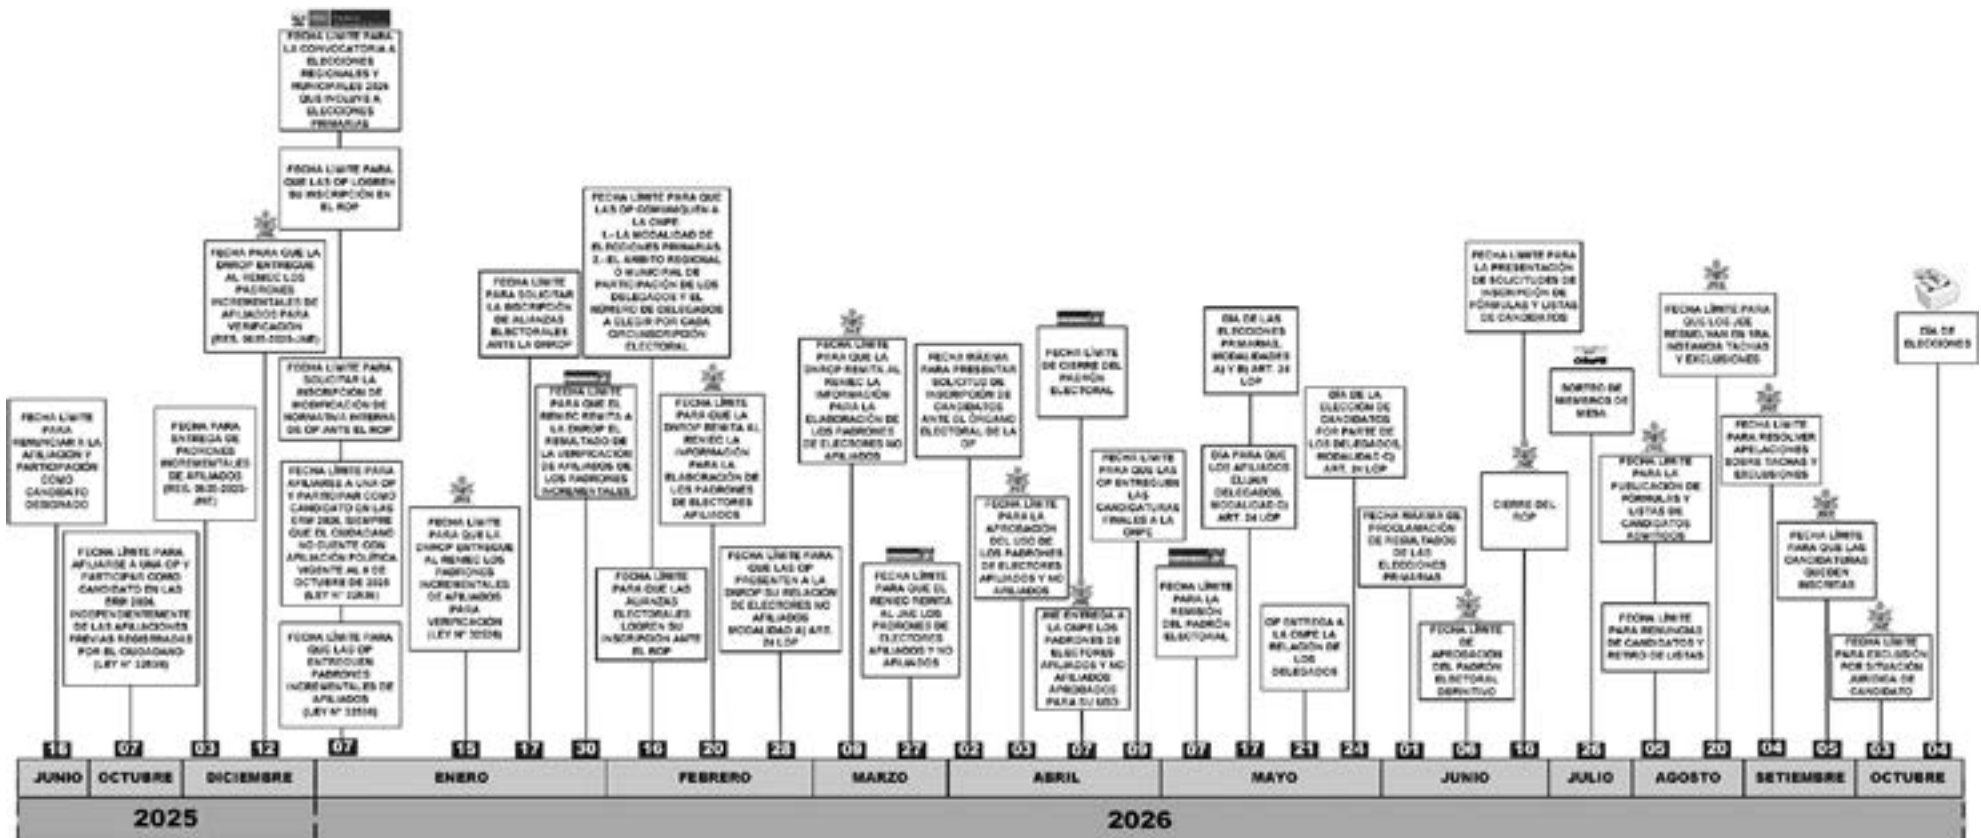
FECHA LÍMITE PARA RENUNCIAR A LA AFILIACIÓN Y PARTICIPACIÓN COMO CANDIDATO DESIGNADO

FECHA LÍMITE PARA AFILIARSE A UNA OP Y PARTICIPAR COMO CANDIDATO EN LAS ERM 2026, INDEPENDIENTEMENTE DE LAS AFILIACIONES PREVIAS REGISTRADAS POR EL CIUDADANO (LEY N° 32058)

FECHA PARA ENTREGA DE PADRONES INCREMENTALES DE AFILIADOS (RES. 0635-2025-JNE)

FECHA PARA QUE LA DNROP ENTREGUE AL RENIEC LOS PADRONES INCREMENTALES DE AFILIADOS PARA VERIFICACIÓN (RES. 0635-2025-JNE)

FECHA LÍMITE PARA LA CONVOCATORIA A ELECCIONES REGIONALES Y MUNICIPALES 2026 QUE INCLUYE A ELECCIONES PRIMARIAS

FECHA LÍMITE PARA QUE LAS OP LOGREN SU INSCRIPCIÓN EN EL ROP

FECHA LÍMITE PARA SOLICITAR LA INSCRIPCIÓN DE MODIFICACIÓN DE NORMATIVA INTERNA DE OP ANTE EL ROP

FECHA LÍMITE PARA AFILIARSE A UNA OP Y PARTICIPAR COMO CANDIDATO EN LAS ERM 2026, SIEMPRE QUE EL CIUDADANO NO CUENTE CON AFILIACIÓN POLÍTICA VIGENTE AL 6 DE OCTUBRE DE 2025 (LEY N° 32058)

FECHA LÍMITE PARA QUE LAS OP ENTREGUEN PADRONES INCREMENTALES DE AFILIADOS (LEY N° 32058)

FECHA LÍMITE PARA QUE LA DNROP ENTREGUE AL RENIEC LOS PADRONES INCREMENTALES DE AFILIADOS PARA VERIFICACIÓN (LEY N° 32058)

FECHA LÍMITE PARA SOLICITAR LA INSCRIPCIÓN DE ALIANZAS ELECTORALES ANTE LA DNROP

FECHA LÍMITE PARA QUE EL RENIEC REMITA A LA DNROP EL RESULTADO DE LA VERIFICACIÓN DE AFILIADOS DE LOS PADRONES INCREMENTALES

FECHA LÍMITE PARA QUE LAS OP COMUNIQUEN A LA ONPE: 1.- LA MODALIDAD DE ELECCIONES PRIMARIAS. 2.- EL ÁMBITO REGIONAL O MUNICIPAL DE PARTICIPACIÓN DE LOS DELEGADOS Y EL NÚMERO DE DELEGADOS A ELEGIR POR CADA CIRCUNSCRIPCIÓN ELECTORAL

FECHA LÍMITE PARA QUE LAS ALIANZAS ELECTORALES LOGREN SU INSCRIPCIÓN ANTE EL ROP

FECHA LÍMITE PARA QUE LA DNROP REMITA AL RENIEC LA INFORMACIÓN PARA LA ELABORACIÓN DE LOS PADRONES DE ELECTORES AFILIADOS

FECHA LÍMITE PARA QUE LAS OP PRESENTEN A LA DNROP SU RELACIÓN DE ELECTORES NO AFILIADOS MODALIDAD A) ART. 24 LOP

FECHA LÍMITE PARA QUE LA DNROP REMITA AL RENIEC LA INFORMACIÓN PARA LA ELABORACIÓN DE LOS PADRONES DE ELECTORES NO AFILIADOS

FECHA LÍMITE PARA QUE EL RENIEC REMITA AL JNE LOS PADRONES DE ELECTORES AFILIADOS Y NO AFILIADOS

FECHA MÁXIMA PARA PRESENTAR SOLICITUD DE INSCRIPCIÓN DE CANDIDATOS ANTE EL ÓRGANO ELECTORAL DE LA OP

FECHA LÍMITE PARA LA APROBACIÓN DEL USO DE LOS PADRONES DE ELECTORES AFILIADOS Y NO AFILIADOS

FECHA LÍMITE DE CIERRE DEL PADRÓN ELECTORAL

JNE ENTREGA A LA ONPE LOS PADRONES DE ELECTORES AFILIADOS Y NO AFILIADOS APROBADOS PARA SU USO

FECHA LÍMITE PARA QUE LAS OP ENTREGUEN LAS CANDIDATURAS FINALES A LA ONPE

FECHA LÍMITE PARA LA REMISIÓN DEL PADRÓN ELECTORAL

DÍA DE LAS ELECCIONES PRIMARIAS, MODALIDADES A) Y B) ART. 24 LOP

DÍA PARA QUE LOS AFILIADOS ELIJAN DELEGADOS, MODALIDAD C) ART. 24 LOP

OP ENTREGA A LA ONPE LA RELACIÓN DE LOS DELEGADOS

DÍA DE LA ELECCIÓN DE CANDIDATOS POR PARTE DE LOS DELEGADOS, MODALIDAD C) ART. 24 LOP

FECHA MÁXIMA DE PROCLAMACIÓN DE RESULTADOS DE LAS ELECCIONES PRIMARIAS

FECHA LÍMITE DE APROBACIÓN DEL PADRÓN ELECTORAL DEFINITIVO

FECHA LÍMITE PARA LA PRESENTACIÓN DE SOLICITUDES DE INSCRIPCIÓN DE FÓRMULAS Y LISTAS DE CANDIDATOS

CIERRE DEL ROP

ONPE
SORTEO DE MIEMBROS DE MESA

FECHA LÍMITE PARA LA PUBLICACIÓN DE FÓRMULAS Y LISTAS DE CANDIDATOS ADMITIDOS

FECHA LÍMITE PARA RENUNCIAS DE CANDIDATOS Y RETIRO DE LISTAS

FECHA LÍMITE PARA QUE LOS JEE RESUELVAN EN 1RA. INSTANCIA TACHAS Y EXCLUSIONES

FECHA LÍMITE PARA RESOLVER APELACIONES SOBRE TACHAS Y EXCLUSIONES

FECHA LÍMITE PARA QUE LAS CANDIDATURAS QUEDEN INSCRITAS

FECHA LÍMITE PARA EXCLUSIÓN POR SITUACIÓN JURÍDICA DE CANDIDATO

DÍA DE ELECCIONES

| 18 | 07 | 03 | 12 | 07 | 15 | 17 | 30 | 16 | 20 | 28 | 09 | 27 | 02 | 03 | 07 | 09 | 07 | 17 | 21 | 24 | 01 | 06 | 10 | 26 | 05 | 20 | 04 | 05 | 03 | 04 |
|---|---|---|---|---|---|---|---|---|---|---|---|---|---|---|---|---|---|---|---|---|---|---|---|---|---|---|---|---|---|---|

| JUNIO | OCTUBRE | DICIEMBRE | ENERO | FEBRERO | MARZO | ABRIL | MAYO | JUNIO | JULIO | AGOSTO | SETIEMBRE | OCTUBRE |
|---|---|---|---|---|---|---|---|---|---|---|---|---|

2025

2026